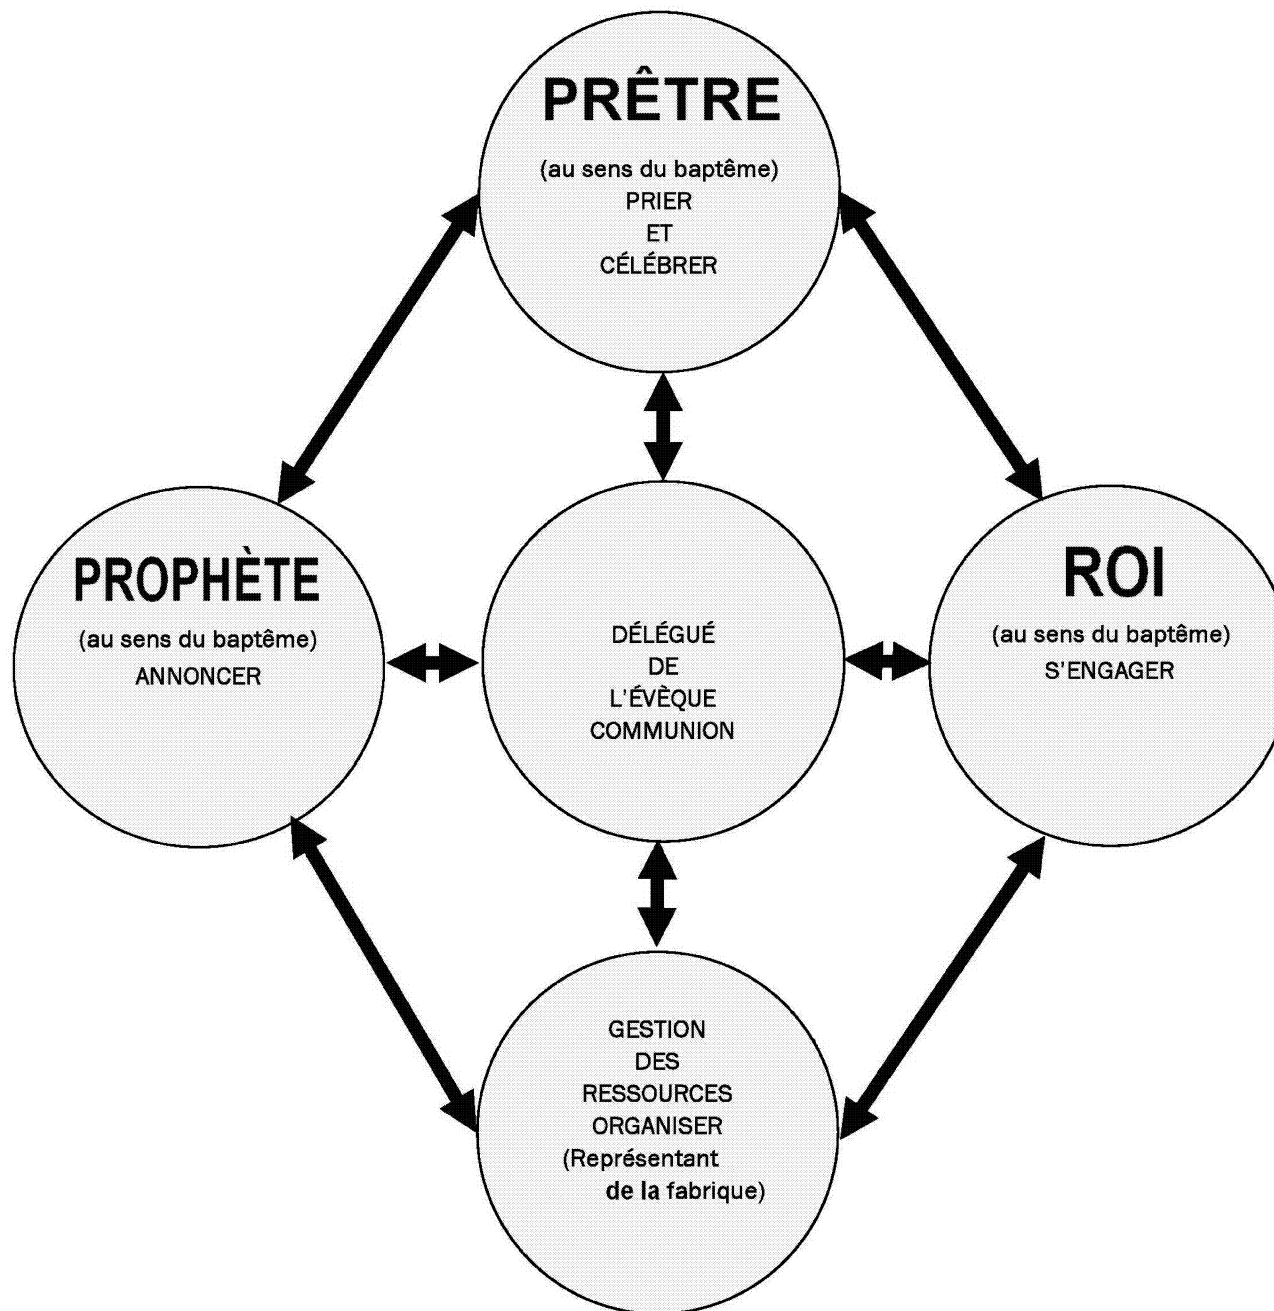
PRÊTRE

(au sens du baptême)
PRIER
ET
CÉLÉBRER

PROPHÈTE

(au sens du baptême)
ANNONCER

DÉLÉGUÉ
DE
L'ÉVÊQUE
COMMUNION

ROI

(au sens du baptême)
S'ENGAGER

GESTION
DES
RESSOURCES
ORGANISER
(Représentant
de la fabrique)